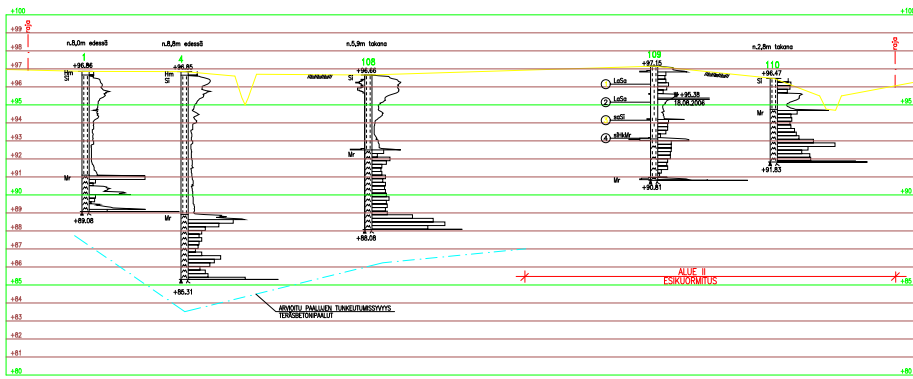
+100
+99
+98
+97
+96
+95
+94
+93
+92
+91
+90
+89
+88
+87
+86
+85
+84
+83
+82
+81
+80

n.8,0m edessä
+96.86
Hm
Sl
Mr
+89.08

n.8,8m edessä
4
+96.85
Hm
Sl
Mr
+85.31

n.5,9m takana
108
+96.66
Sl
Mr
+86.08

109
+97.15
1 LaSa
2 LaSa
+96.38
18.08.2006
3 saSl
4 siHkMr
Mr
+90.81

n.2,8m takana
110
+96.47
Sl
Mr
+91.83

ALUE II
ESIKUORMITUS

ARVIOITU PAALUJEN TUNKEUTUMISSYVYYS
TERÄSBETONIPAALUT

+100
+95
+90
+85
+80